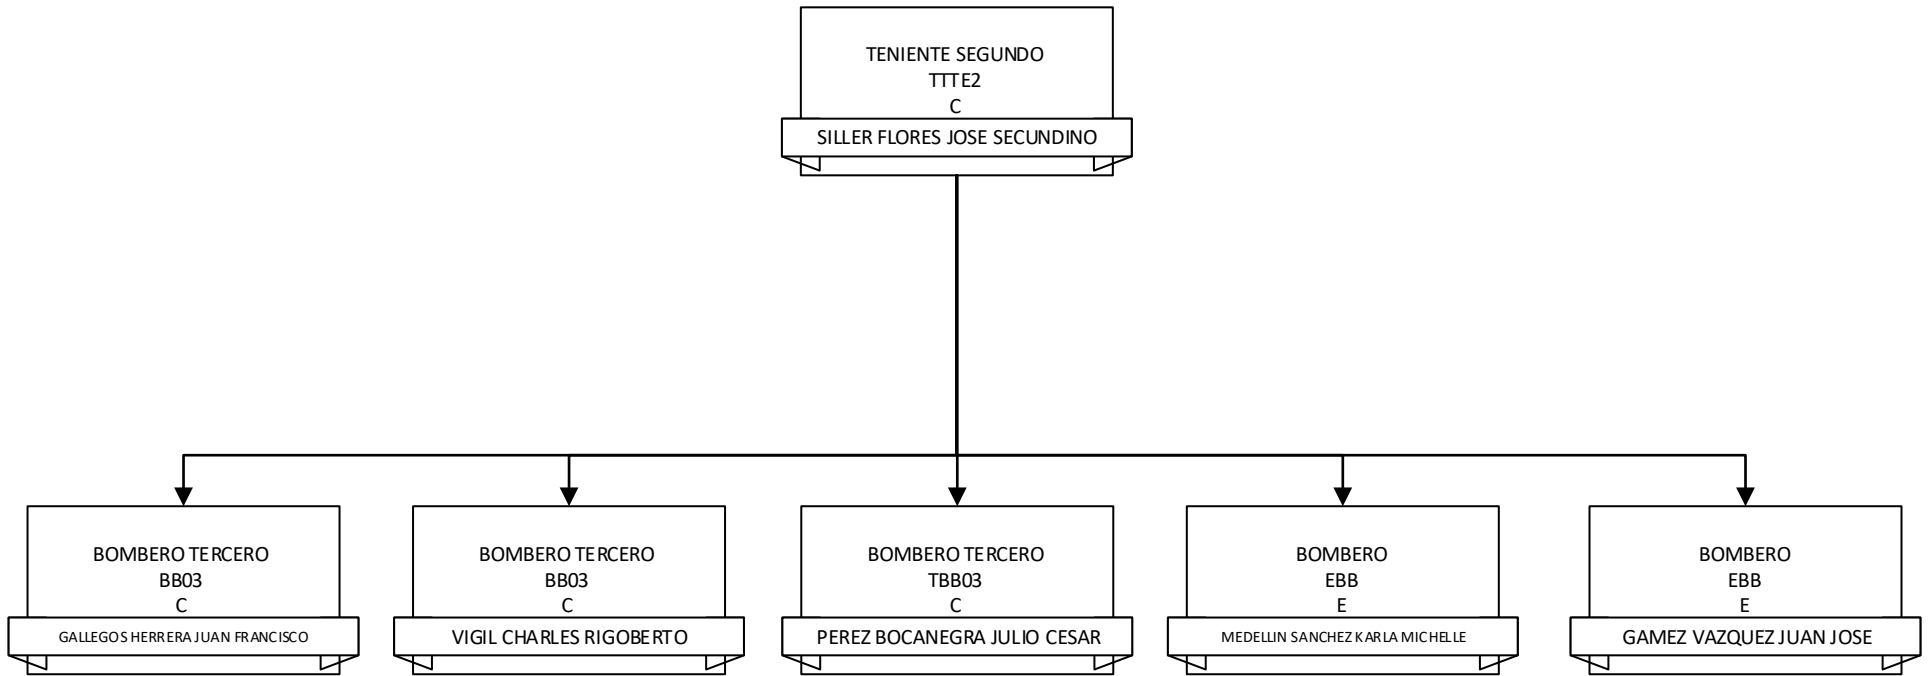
TENIENTE SEGUNDO
TTTE2
C
SILLER FLORES JOSE SECUNDINO

BOMBERO TERCERO
BB03
C
GALLEGOS HERRERA JUAN FRANCISCO

BOMBERO TERCERO
BB03
C
VIGIL CHARLES RIGOBERTO

BOMBERO TERCERO
TBB03
C
PEREZ BOCANEGRA JULIO CESAR

BOMBERO
EBB
E
MEDELLIN SANCHEZ KARLA MICHELLE

BOMBERO
EBB
E
GAMEZ VAZQUEZ JUAN JOSE